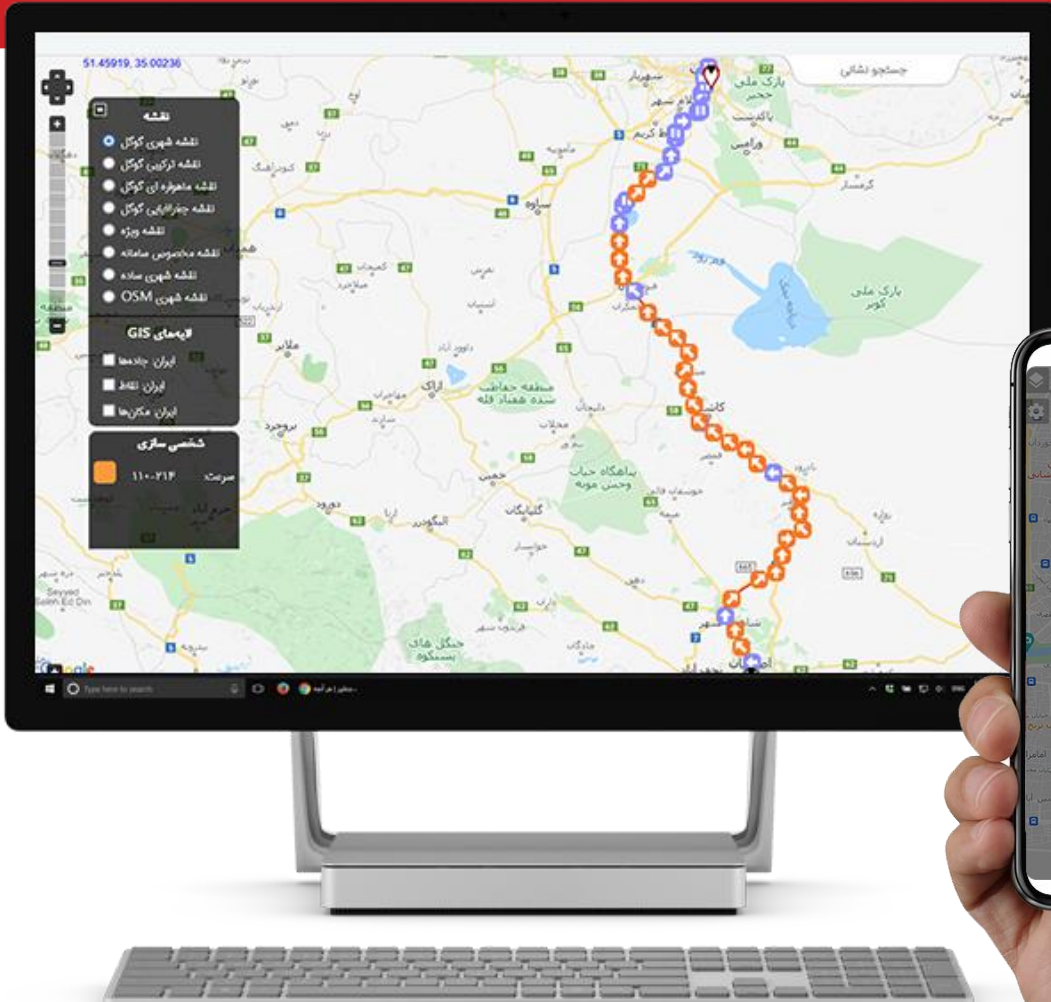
51.45919, 35.00236

جستجو نشانی

نقشه
نقشه شهری گوگل
نقشه ترکیبی گوگل
نقشه ماهواره ای گوگل
نقشه جغرافیایی گوگل
نقشه ویژه
نقشه مخصوص سامانه
نقشه شهری ساده
نقشه شهری OSM

لایه‌های GIS
ایران_جاده‌ها
ایران_نقاط
ایران_مکان‌ها

شخصی سازی
سرعت: ۱۱۰-۲۱۴

شهریار
پارک ملی خجیر
اسلام شهر
پاکدشت
رباط کریم
ورامین
گرمسار
ساوه
قم
پارک ملی کویر
دریاچه نمک
اراک
ملایر
کاشان
بروجرد
محلات
دلیجان
خمین
منطقه حفاظت شده هفتاد قله
پناهگاه حیات وحش موته
گلپایگان
الیگودرز
خوانسار
نطنز
اردستان
شاهین شهر
اصفهان
جنگل های بسمکوه
Seyyed Saleh Ed Din
Google

Type here to search